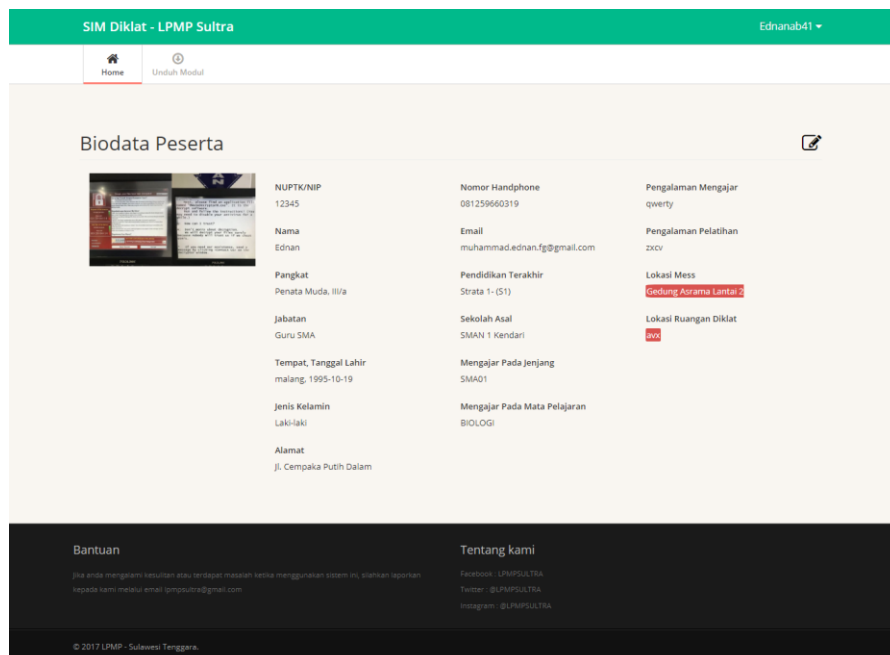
SIM Diklat - LPMP Sultra

Ednanab41

Home

Unduh Modul

Biodata Peserta

NUPTK/NIP
12345

Nama
Ednan

Pangkat
Penata Muda, III/a

Jabatan
Guru SMA

Tempat, Tanggal Lahir
malang, 1995-10-19

Jenis Kelamin
Laki-laki

Alamat
Jl. Cempaka Putih Dalam

Nomor Handphone
081259660319

Email
muhammad.ednan.fg@gmail.com

Pendidikan Terakhir
Strata 1- (S1)

Sekolah Asal
SMAN 1 Kendari

Mengajar Pada Jenjang
SMA01

Mengajar Pada Mata Pelajaran
BIOLOGI

Pengalaman Mengajar
qwerty

Pengalaman Pelatihan
zxcv

Lokasi Mess
Gedung Asrama Lantai 2

Lokasi Ruangan Diklat
avx

Bantuan

Jika anda mengalami kesulitan atau terdapat masalah ketika menggunakan sistem ini, silahkan laporkan kepada kami melalui email lpmpsultra@gmail.com

Tentang kami

Facebook : LPMPSULTRA
Twitter : @LPMPSULTRA
Instagram : @LPMPSULTRA

© 2017 LPMP - Sulawesi Tenggara.